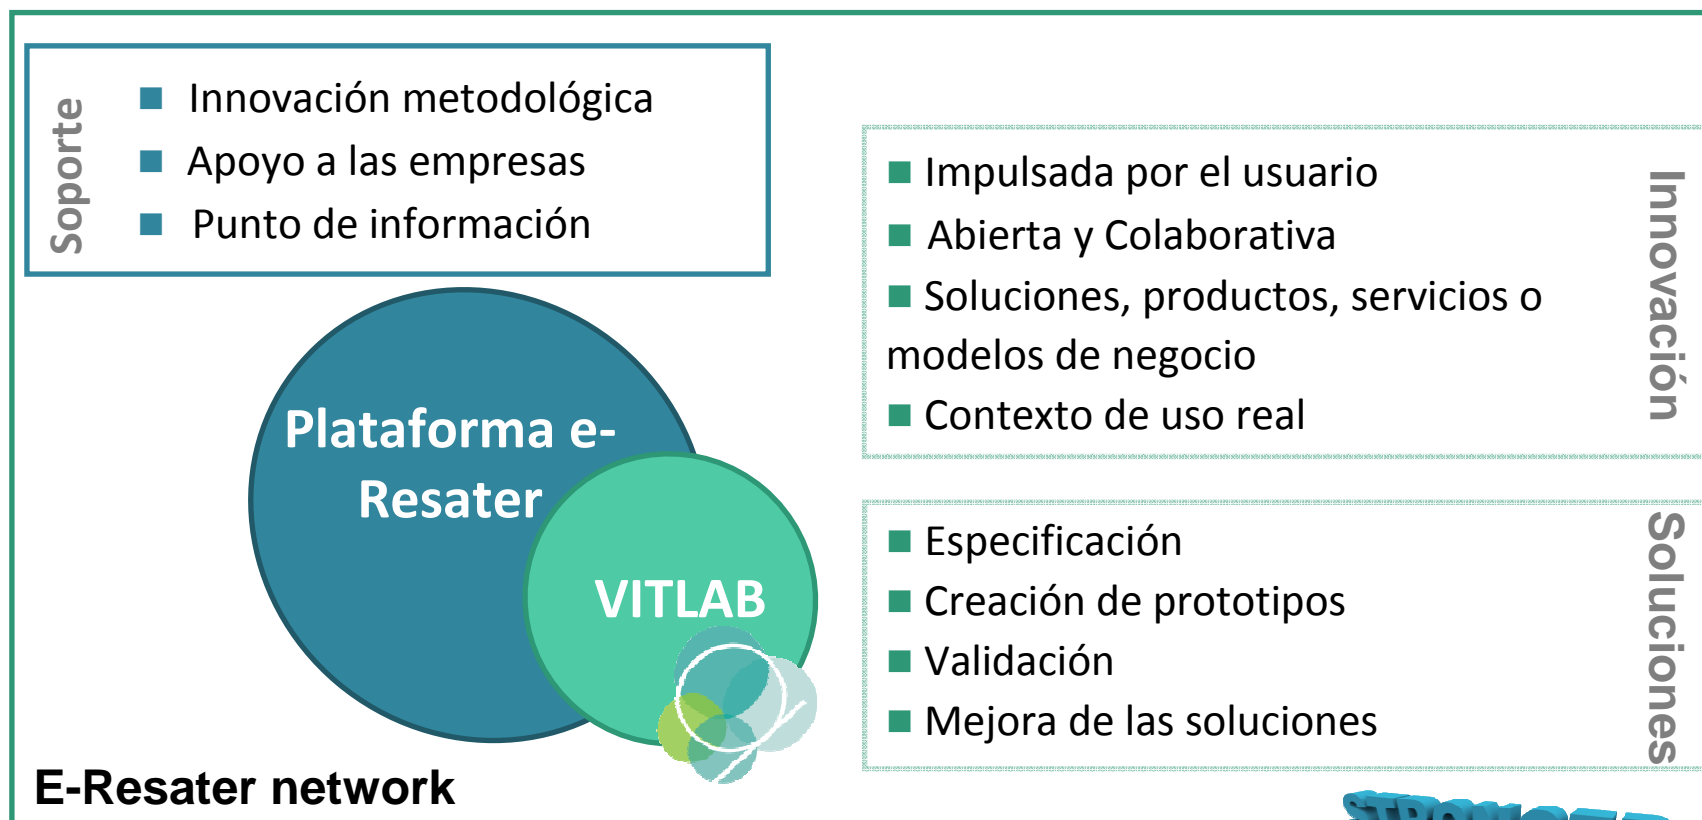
Soporte

Innovación metodológica
Apoyo a las empresas
Punto de información

Plataforma e-Resater

VITLAB

E-Resater network

Impulsada por el usuario
Abierta y Colaborativa
Soluciones, productos, servicios o modelos de negocio
Contexto de uso real

Innovación

Especificación
Creación de prototipos
Validación
Mejora de las soluciones

Soluciones

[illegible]